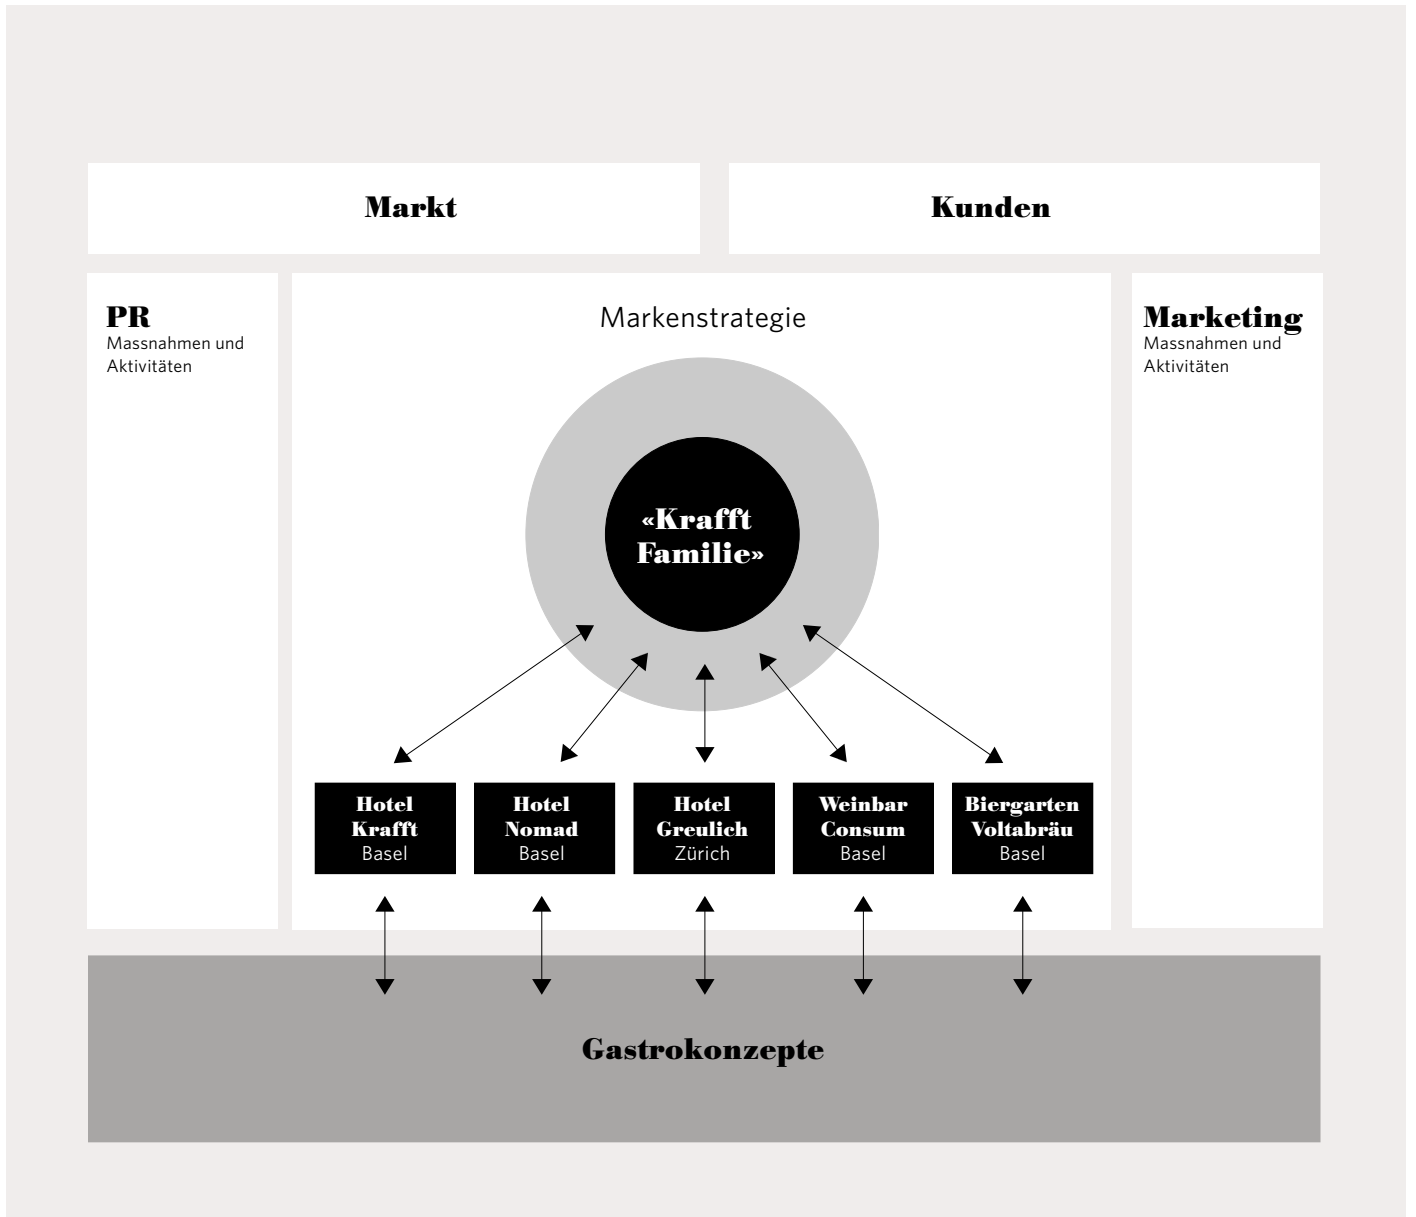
Markt

Kunden

PR
Massnahmen und Aktivitäten

Markenstrategie

«Krafft Familie»

Marketing
Massnahmen und Aktivitäten

Hotel Krafft
Basel

Hotel Nomad
Basel

Hotel Greulich
Zürich

Weinbar Consum
Basel

Biergarten Voltabräu
Basel

Gastrokonzepte